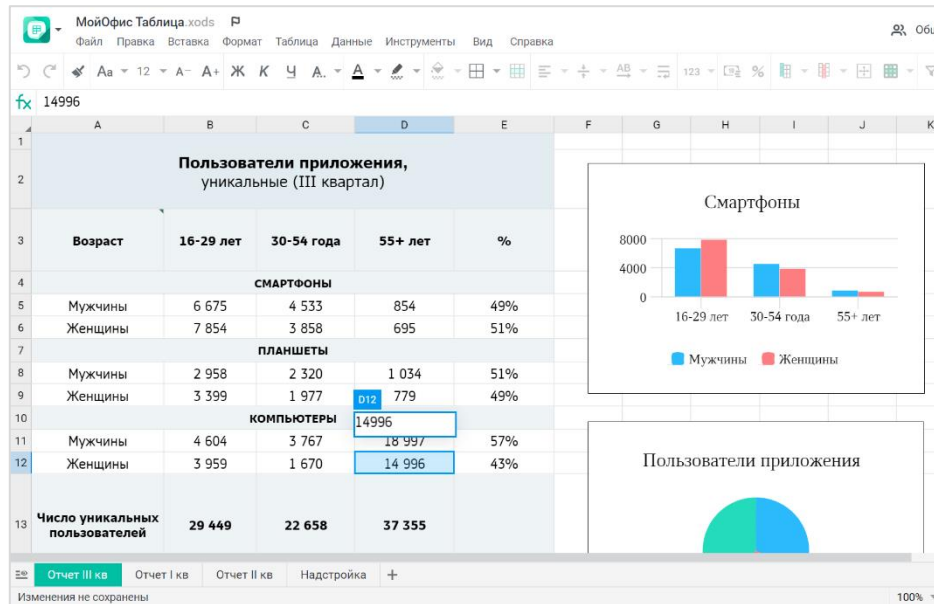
МойОфис Таблица.xods
Файл Правка Вставка Формат Таблица Данные Инструменты Вид Справка
Об

Aa 12 A− A+ Ж К Ч A 123 %

fx 14996

| | A | B | C | D | E |
|---|---|---|---|---|---|
| 1 | | | | | |
| 2 | Пользователи приложения, уникальные (III квартал) | | | | |
| 3 | Возраст | 16-29 лет | 30-54 года | 55+ лет | % |
| 4 | СМАРТФОНЫ | | | | |
| 5 | Мужчины | 6 675 | 4 533 | 854 | 49% |
| 6 | Женщины | 7 854 | 3 858 | 695 | 51% |
| 7 | ПЛАНШЕТЫ | | | | |
| 8 | Мужчины | 2 958 | 2 320 | 1 034 | 51% |
| 9 | Женщины | 3 399 | 1 977 | 779 | 49% |
| 10 | КОМПЬЮТЕРЫ | | | 14996 | |
| 11 | Мужчины | 4 604 | 3 767 | 18 997 | 57% |
| 12 | Женщины | 3 959 | 1 670 | 14 996 | 43% |
| 13 | Число уникальных пользователей | 29 449 | 22 658 | 37 355 | |

D12

F G H I J K

Смартфоны
8000
4000
0
16-29 лет 30-54 года 55+ лет
Мужчины Женщины

Пользователи приложения

Отчет III кв Отчет I кв Отчет II кв Надстройка +
Изменения не сохранены
100%